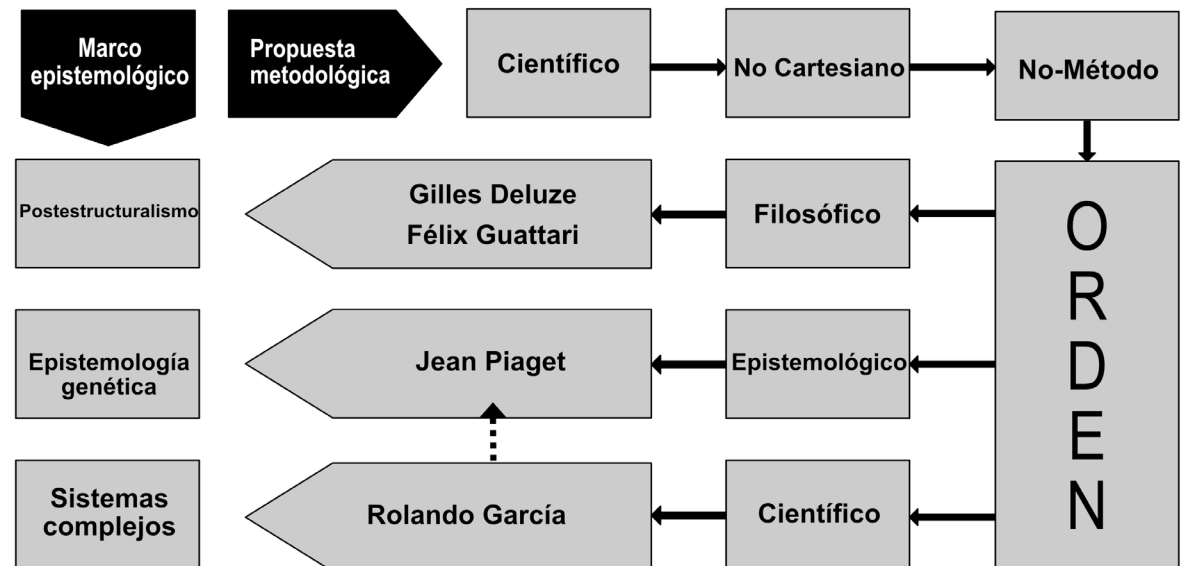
Marco epistemológico

Propuesta metodológica

Científico

No Cartesiano

No-Método

Postestructuralismo

Gilles Deluze
Félix Guattari

Filosófico

ORDEN

Epistemología genética

Jean Piaget

Epistemológico

Sistemas complejos

Rolando García

Científico